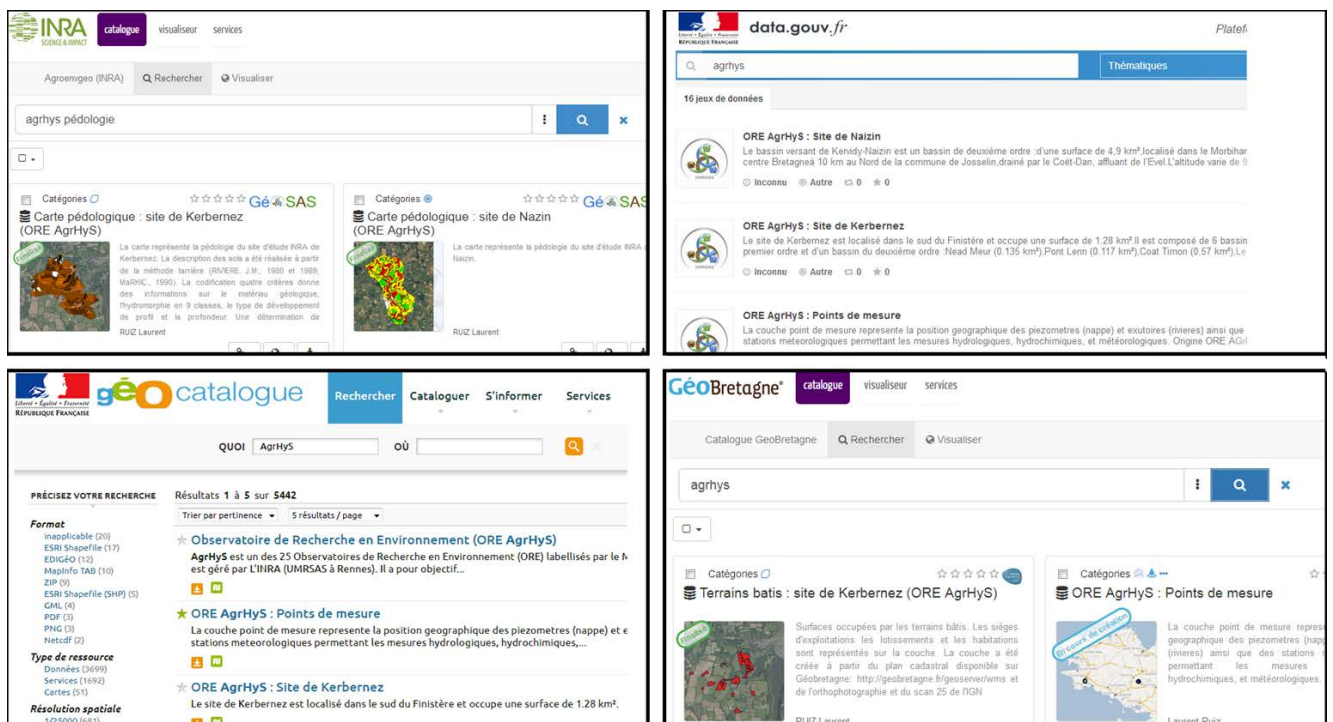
INRA SCIENCE & IMPACT catalogue visualiseur services

Agroenvgeo (INRA) Rechercher Visualiser

agrhys pédologie

Catégories Gé SAS
Carte pédologique : site de Kerbernez (ORE AgrHyS)
La carte représente la pédologie du site d'étude INRA de Kerbernez. La description des sols a été réalisée à partir de la méthode tarrière (RIVIERE, J.M., 1980 et 1989; MaRHIC., 1990). La codification quatre critères donne des informations sur le matériau géologique, l'hydromorphie en 9 classes, le type de développement de profil et la profondeur. Une détermination de
RUIZ Laurent

Catégories Gé SAS
Carte pédologique : site de Nazin (ORE AgrHyS)
La carte représente la pédologie du site d'étude INRA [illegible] Naizin.
RUIZ Laurent

Liberté • Égalité • Fraternité RÉPUBLIQUE FRANÇAISE data.gouv.fr Platef

agrhys Thématiques

16 jeux de données

ORE AgrHyS : Site de Naizin
Le bassin versant de Kervidy-Naizin est un bassin de deuxième ordre :d'une surface de 4,9 km²,localisé dans le Morbihan centre Bretagne à 10 km au Nord de la commune de Josselin,drainé par le Coët-Dan, affluant de l'Evel.L'altitude varie de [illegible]
Inconnu Autre 0 0

ORE AgrHyS : Site de Kerbernez
Le site de Kerbernez est localisé dans le sud du Finistère et occupe une surface de 1.28 km².Il est composé de 6 bassin premier ordre et d'un bassin du deuxième ordre :Nead Meur (0.135 km²),Pont Lenn (0.117 km²),Coat Timon (0,57 km²),Le
Inconnu Autre 0 0

ORE AgrHyS : Points de mesure
La couche point de mesure represente la position geographique des piezometres (nappe) et exutoires (rivieres) ainsi que stations meteorologiques permettant les mesures hydrologiques, hydrochimiques, et météorologiques. Origine ORE AG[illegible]

Liberté • Égalité • Fraternité RÉPUBLIQUE FRANÇAISE géo catalogue Rechercher Cataloguer S'informer Services

QUOI AgrHyS OÙ

PRÉCISEZ VOTRE RECHERCHE
Format
inapplicable (20)
ESRI Shapefile (17)
EDIGÉO (12)
MapInfo TAB (10)
ZIP (9)
ESRI Shapefile (SHP) (5)
GML (4)
PDF (3)
PNG (3)
Netcdf (2)
Type de ressource
Données (3699)
Services (1692)
Cartes (51)
Résolution spatiale
1/25000 (681)

Résultats 1 à 5 sur 5442
Trier par pertinence 5 résultats / page

Observatoire de Recherche en Environnement (ORE AgrHyS)
AgrHyS est un des 25 Observatoires de Recherche en Environnement (ORE) labellisés par le M est géré par l'INRA (UMRSAS à Rennes). Il a pour objectif...

ORE AgrHyS : Points de mesure
La couche point de mesure represente la position geographique des piezometres (nappe) et e stations meteorologiques permettant les mesures hydrologiques, hydrochimiques,...

ORE AgrHyS : Site de Kerbernez
Le site de Kerbernez est localisé dans le sud du Finistère et occupe une surface de 1.28 km².

GéoBretagne catalogue visualiseur services

Catalogue GeoBretagne Rechercher Visualiser

agrhys

Catégories
Terrains batis : site de Kerbernez (ORE AgrHyS)
Surfaces occupées par les terrains bâtis. Les sièges d'exploitations les lotissements et les habitations sont représentés sur la couche. La couche a été créée à partir du plan cadastral disponible sur Géobretagne: http://geobretagne.fr/geoserver/wms et de l'orthophotographie et du scan 25 de l'IGN
RUIZ Laurent

Catégories
ORE AgrHyS : Points de mesure
La couche point de mesure repres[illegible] geographique des piezometres (napp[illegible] (rivieres) ainsi que des stations permettant les mesures hydrochimiques, et météorologiques.
En cours de création
Laurent Ruiz